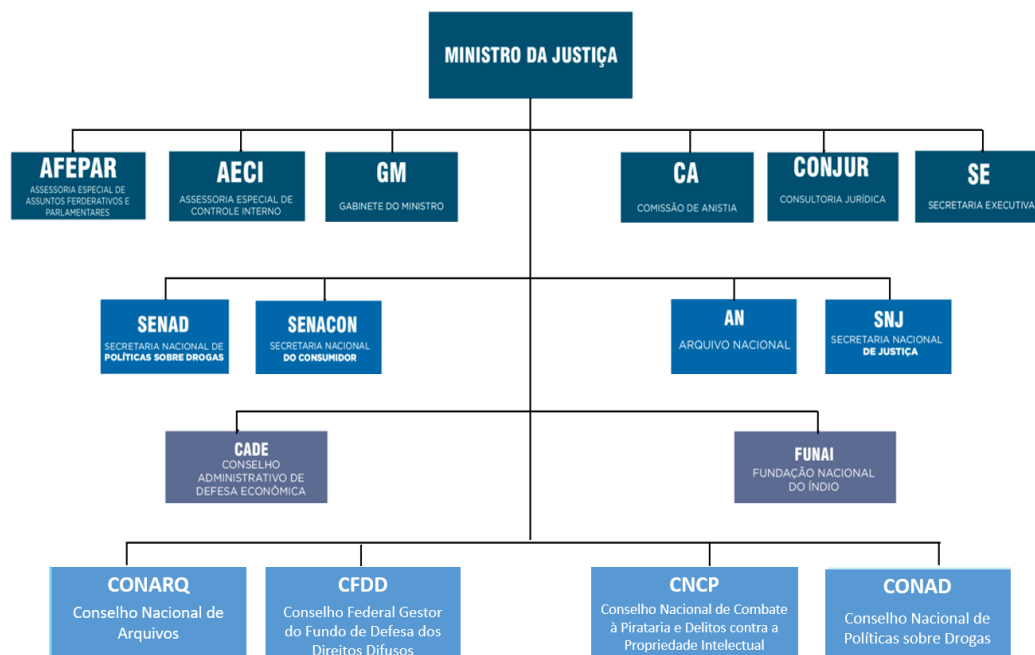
MINISTRO DA JUSTIÇA

AFEPAR
ASSESSORIA ESPECIAL DE ASSUNTOS FEDERATIVOS E PARLAMENTARES

AECI
ASSESSORIA ESPECIAL DE CONTROLE INTERNO

GM
GABINETE DO MINISTRO

CA
COMISSÃO DE ANISTIA

CONJUR
CONSULTORIA JURÍDICA

SE
SECRETARIA EXECUTIVA

SENAD
SECRETARIA NACIONAL DE POLÍTICAS SOBRE DROGAS

SENACON
SECRETARIA NACIONAL DO CONSUMIDOR

AN
ARQUIVO NACIONAL

SNJ
SECRETARIA NACIONAL DE JUSTIÇA

CADE
CONSELHO ADMINISTRATIVO DE DEFESA ECONÔMICA

FUNAI
FUNDAÇÃO NACIONAL DO ÍNDIO

CONARQ
Conselho Nacional de Arquivos

CFDD
Conselho Federal Gestor do Fundo de Defesa dos Direitos Difusos

CNCP
Conselho Nacional de Combate à Pirataria e Delitos contra a Propriedade Intelectual

CONAD
Conselho Nacional de Políticas sobre Drogas